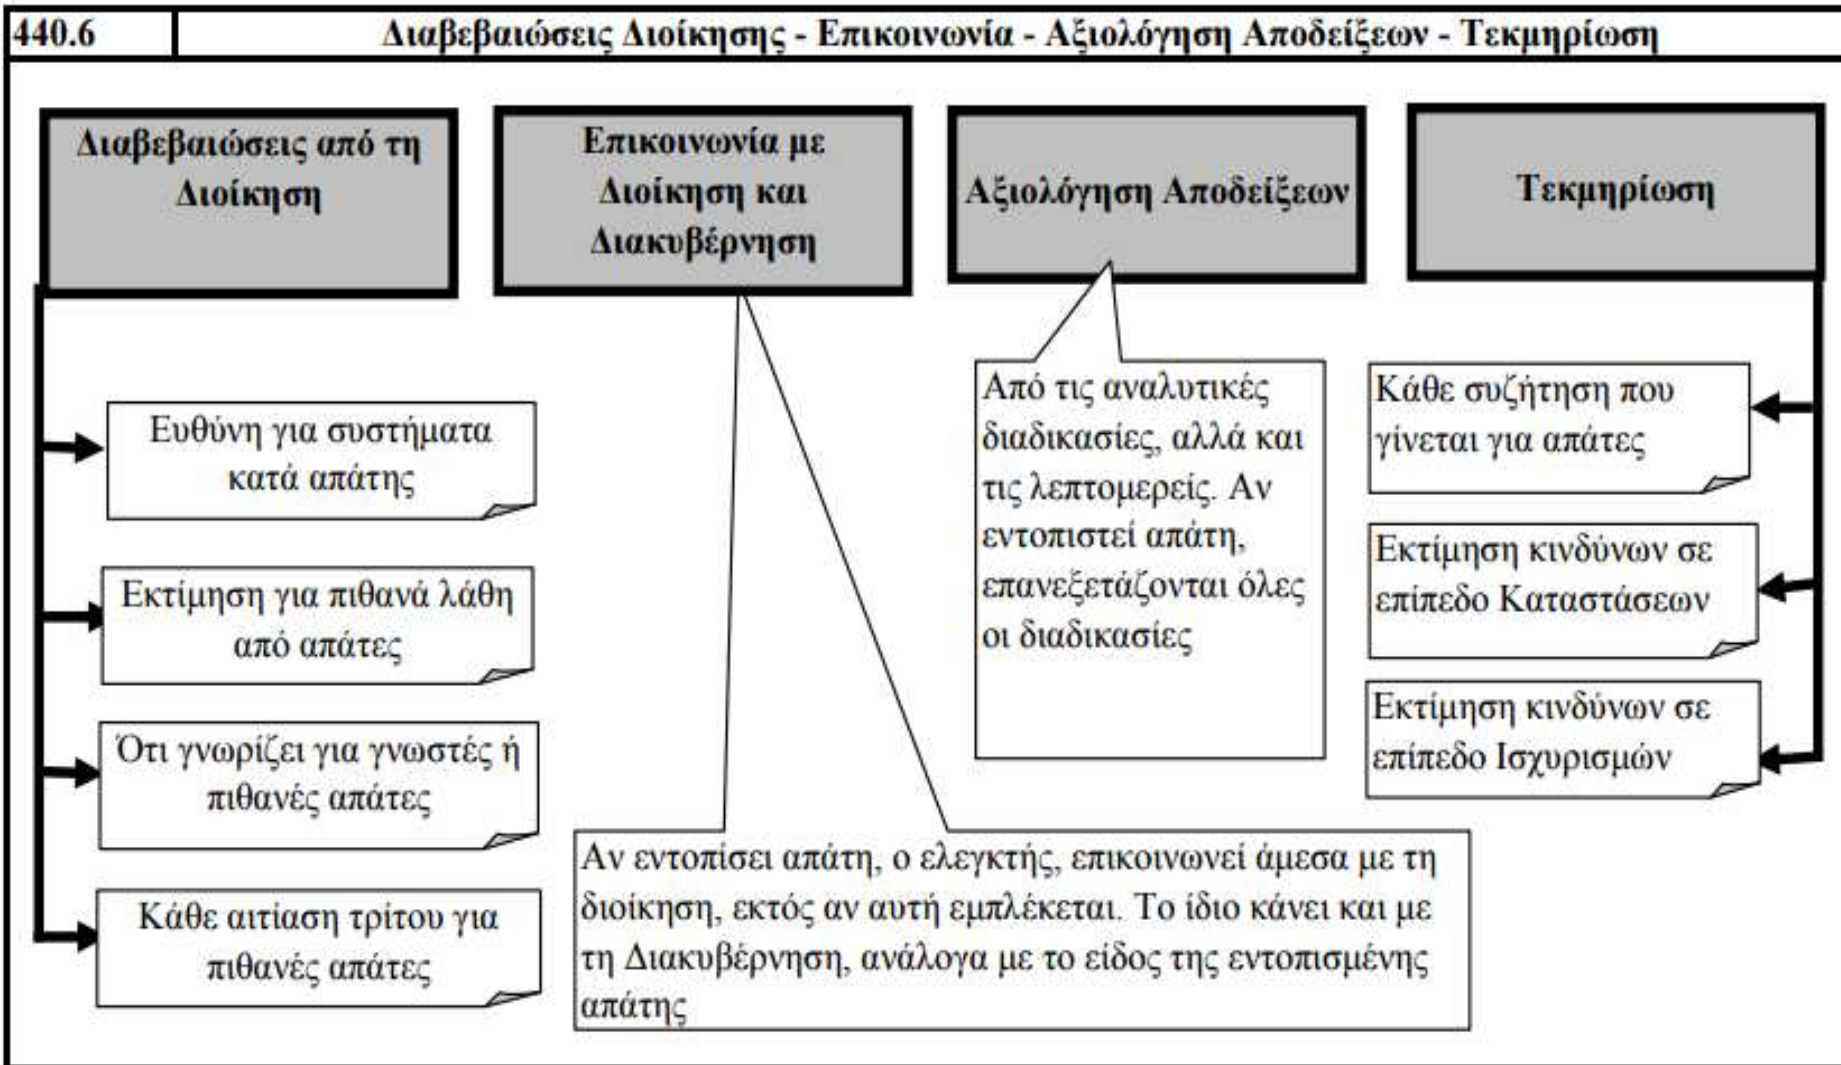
| 440.6 | Διαβεβαιώσεις Διοίκησης - Επικοινωνία - Αξιολόγηση Αποδείξεων - Τεκμηρίωση |
|---|---|

Διαβεβαιώσεις από τη Διοίκηση

Επικοινωνία με Διοίκηση και Διακυβέρνηση

Αξιολόγηση Αποδείξεων

Τεκμηρίωση

Ευθύνη για συστήματα κατά απάτης

Εκτίμηση για πιθανά λάθη από απάτες

Ότι γνωρίζει για γνωστές ή πιθανές απάτες

Κάθε αιτίαση τρίτου για πιθανές απάτες

Από τις αναλυτικές διαδικασίες, αλλά και τις λεπτομερείς. Αν εντοπιστεί απάτη, επανεξετάζονται όλες οι διαδικασίες

Κάθε συζήτηση που γίνεται για απάτες

Εκτίμηση κινδύνων σε επίπεδο Καταστάσεων

Εκτίμηση κινδύνων σε επίπεδο Ισχυρισμών

Αν εντοπίσει απάτη, ο ελεγκτής, επικοινωνεί άμεσα με τη διοίκηση, εκτός αν αυτή εμπλέκεται. Το ίδιο κάνει και με τη Διακυβέρνηση, ανάλογα με το είδος της εντοπισμένης απάτης